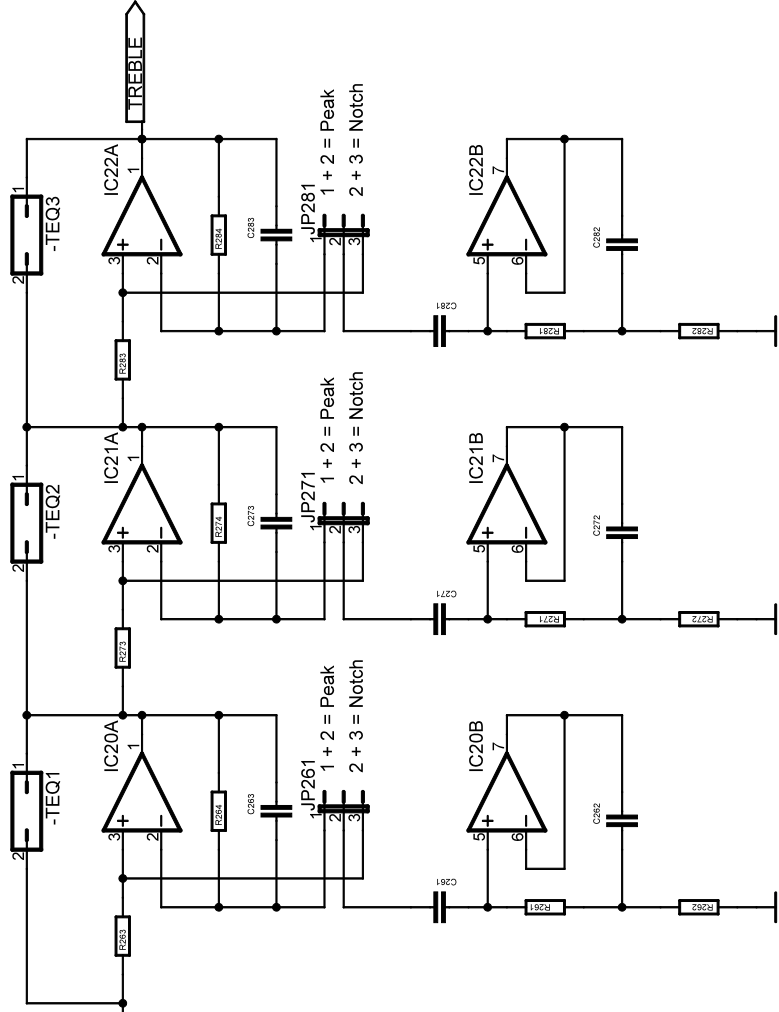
TREBLE

1
2
-TEQ3

IC22A
1
3
2
+
-
R284
C283
JP281
1 + 2 = Peak
2 + 3 = Notch
1
2
3

IC22B
7
5
6
+
-
C282
C281
R281
R282
R283

1
2
-TEQ2

IC21A
1
3
2
+
-
R274
C273
JP271
1 + 2 = Peak
2 + 3 = Notch
1
2
3

IC21B
7
5
6
+
-
C272
C271
R271
R272
R273

1
2
-TEQ1

IC20A
1
3
2
+
-
R264
C263
JP261
1 + 2 = Peak
2 + 3 = Notch
1
2
3

IC20B
7
5
6
+
-
C262
C261
R261
R262
R263